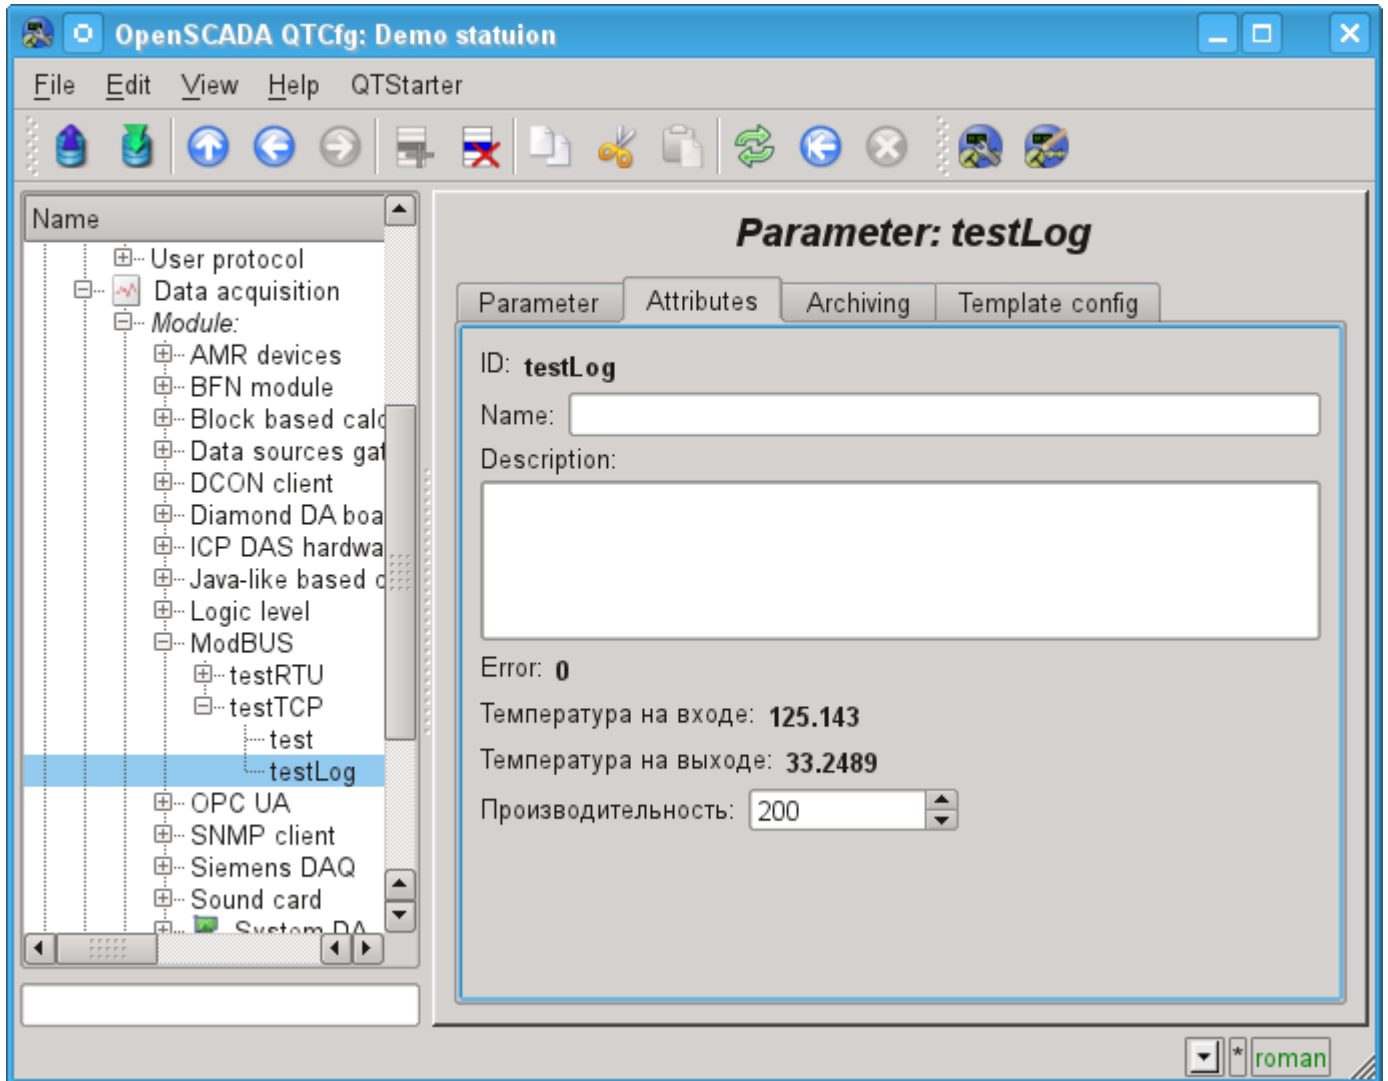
OpenSCADA QTCfg: Demo statiuon

File Edit View Help QTStarter

Name
User protocol
Data acquisition
Module:
AMR devices
BFN module
Block based calc
Data sources gat
DCON client
Diamond DA boa
ICP DAS hardwa
Java-like based c
Logic level
ModBUS
testRTU
testTCP
test
testLog
OPC UA
SNMP client
Siemens DAQ
Sound card
System DA

Parameter: testLog

Parameter | Attributes | Archiving | Template config

ID: testLog
Name:
Description:
Error: 0
Температура на входе: 125.143
Температура на выходе: 33.2489
Производительность: 200

* roman